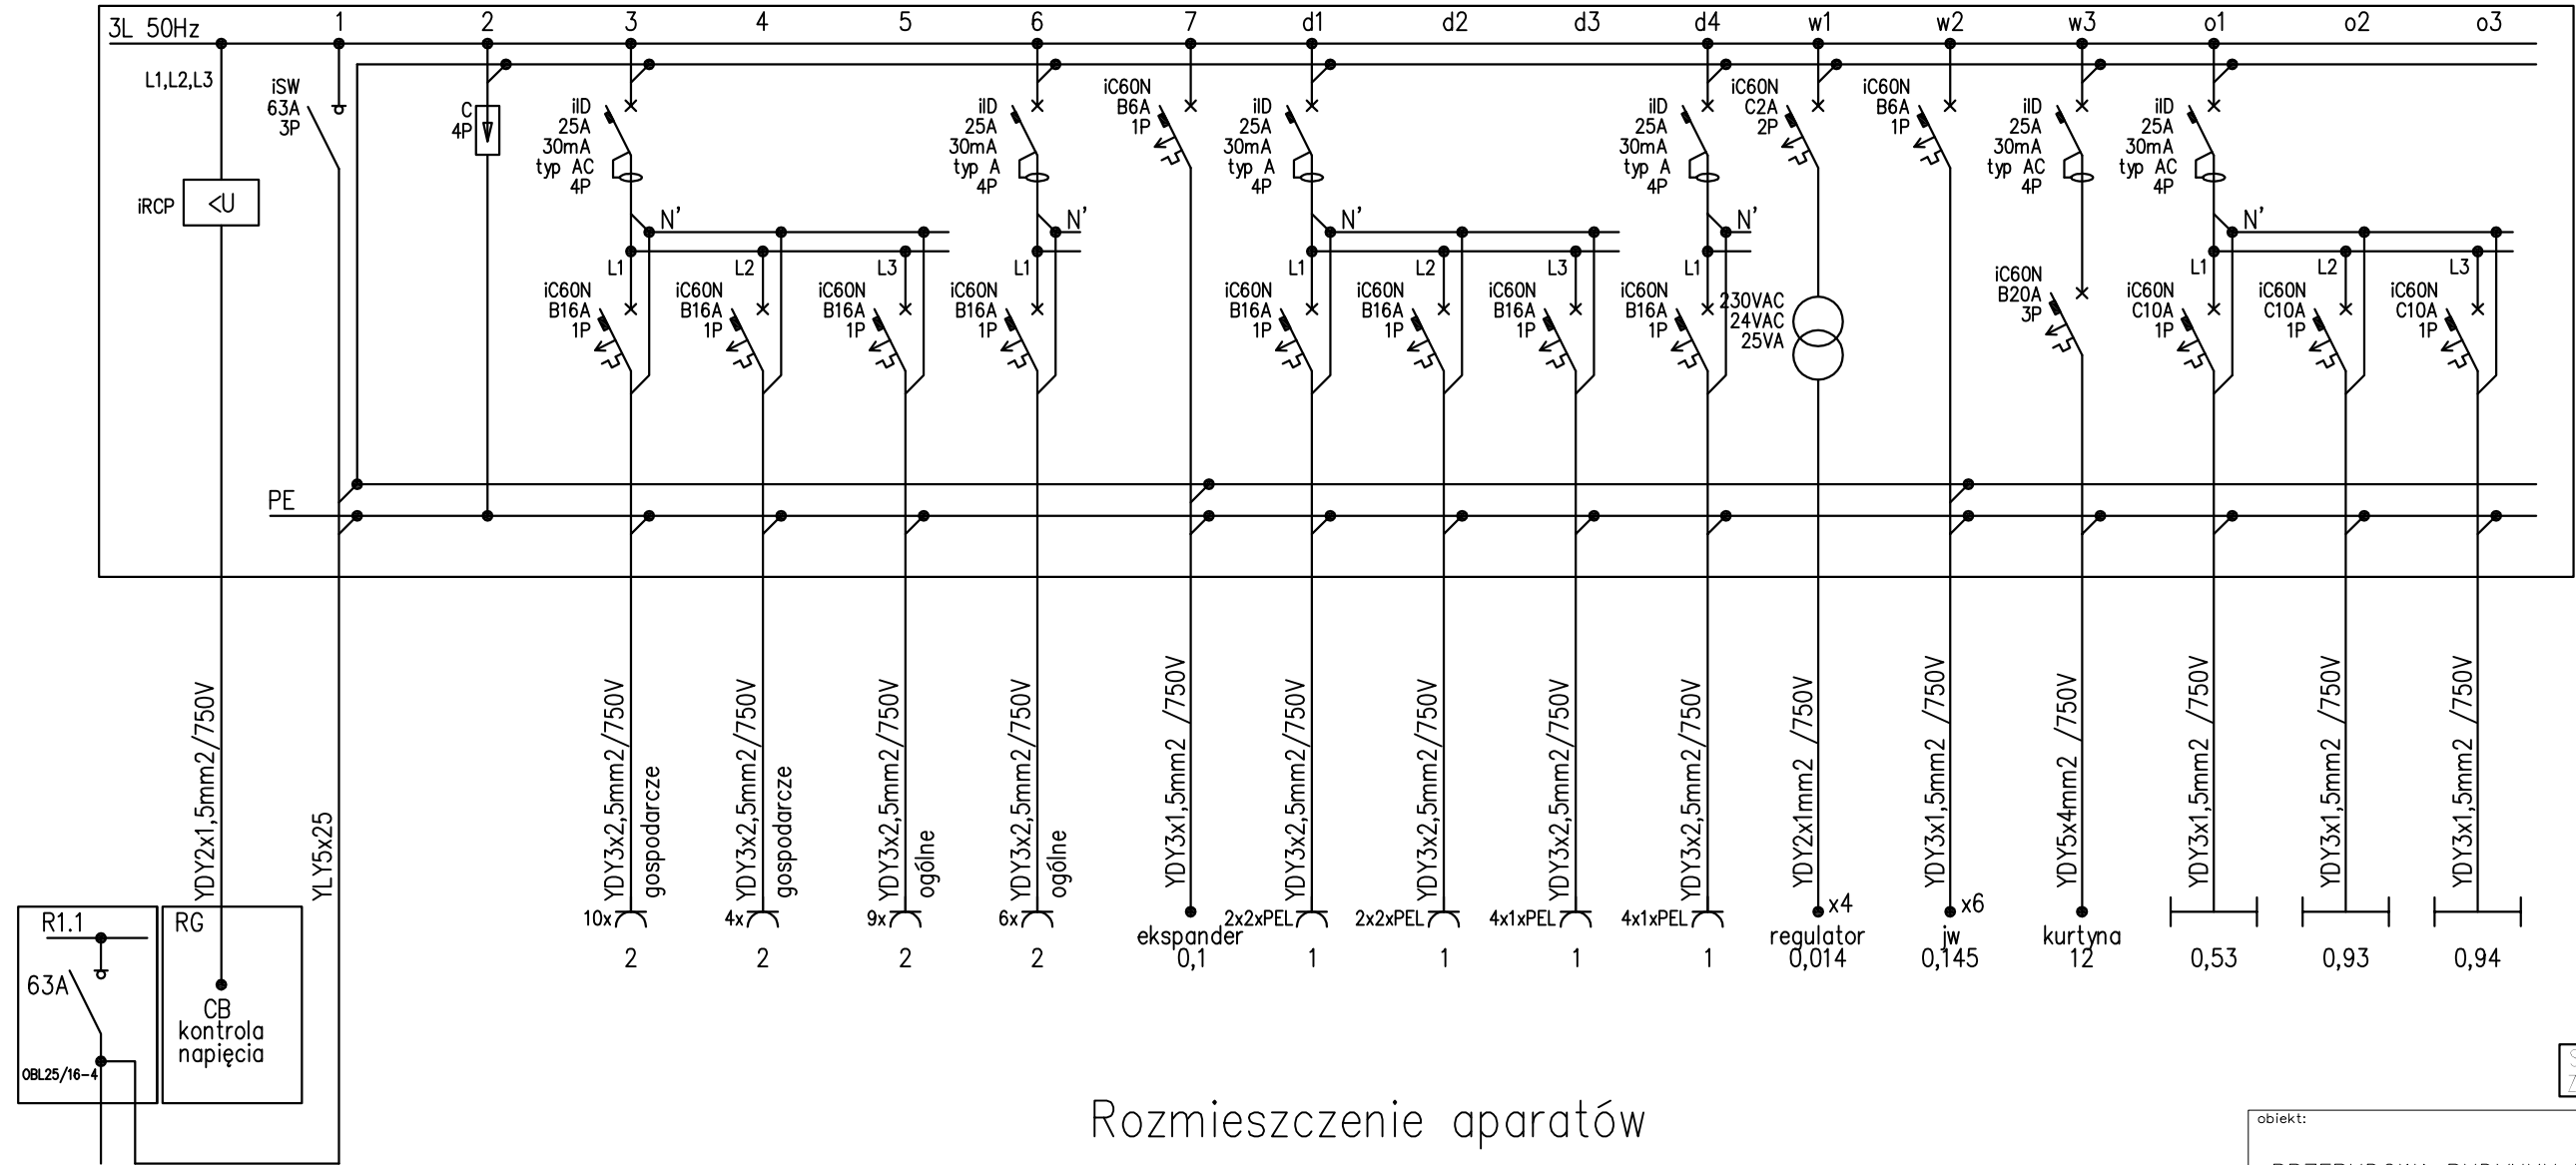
3L 50Hz
1 2 3 4 5 6 7 d1 d2 d3 d4 w1 w2 w3 o1 o2 o3

L1,L2,L3
iRCP <U
iSW 63A 3P
C 4P
iID 25A 30mA typ AC 4P
N'
L1 iC60N B16A 1P
L2 iC60N B16A 1P
L3 iC60N B16A 1P
iID 25A 30mA typ A 4P
N'
L1 iC60N B16A 1P
iC60N B6A 1P
iID 25A 30mA typ A 4P
N'
L1 iC60N B16A 1P
L2 iC60N B16A 1P
L3 iC60N B16A 1P
iID 25A 30mA typ A 4P
N'
L1 iC60N B16A 1P
iC60N C2A 2P
230VAC 24VAC 25VA
iC60N B6A 1P
iID 25A 30mA typ AC 4P
iC60N B20A 3P
iID 25A 30mA typ AC 4P
N'
L1 iC60N C10A 1P
L2 iC60N C10A 1P
L3 iC60N C10A 1P
PE

YDY2x1,5mm2/750V
YLY5x25
YDY3x2,5mm2/750V gospodarcze
YDY3x2,5mm2/750V gospodarcze
YDY3x2,5mm2/750V ogólne
YDY3x2,5mm2/750V ogólne
YDY3x1,5mm2 /750V
YDY3x2,5mm2/750V
YDY3x2,5mm2/750V
YDY3x2,5mm2/750V
YDY3x2,5mm2/750V
YDY2x1mm2 /750V
YDY3x1,5mm2 /750V
YDY5x4mm2 /750V
YDY3x1,5mm2 /750V
YDY3x1,5mm2 /750V
YDY3x1,5mm2 /750V

10x 2
4x 2
9x 2
6x 2
ekspander 0,1
2x2xPEL 1
2x2xPEL 1
4x1xPEL 1
4x1xPEL 1
x4 regulator 0,014
x6 jw 0,145
kurtyna 12
0,53
0,93
0,94

R1.1
63A
OBL25/16-4
RG
CB kontrola napięcia

Rozmieszczenie aparatów

obiekt: